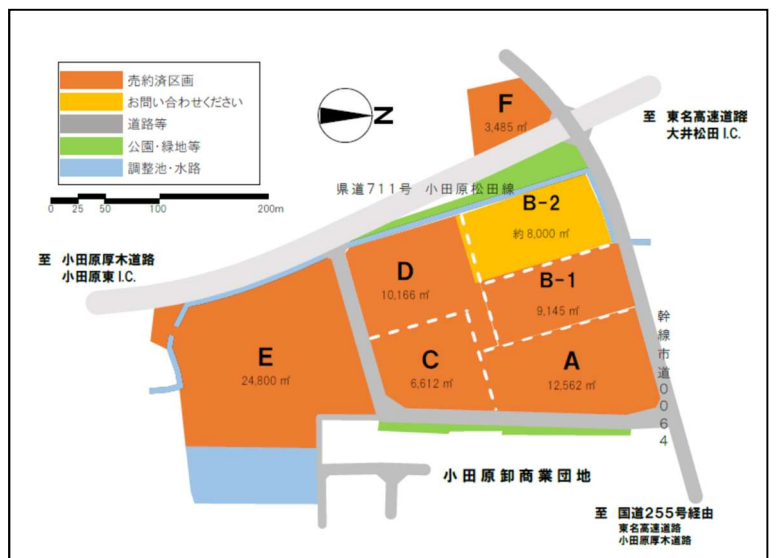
売約済区画
お問い合わせください
道路等
公園・緑地等
調整池・水路

N

0 25 50 100 200m

F
3,485 ㎡

至 東名高速道路
大井松田 I.C.

県道711号 小田原松田線

B-2
約 8,000 ㎡

至 小田原厚木道路
小田原東 I.C.

D
10,166 ㎡

B-1
9,145 ㎡

E
24,800 ㎡

C
6,612 ㎡

A
12,562 ㎡

幹線市道0064

小田原卸商業団地

至 国道255号経由
東名高速道路
小田原厚木道路